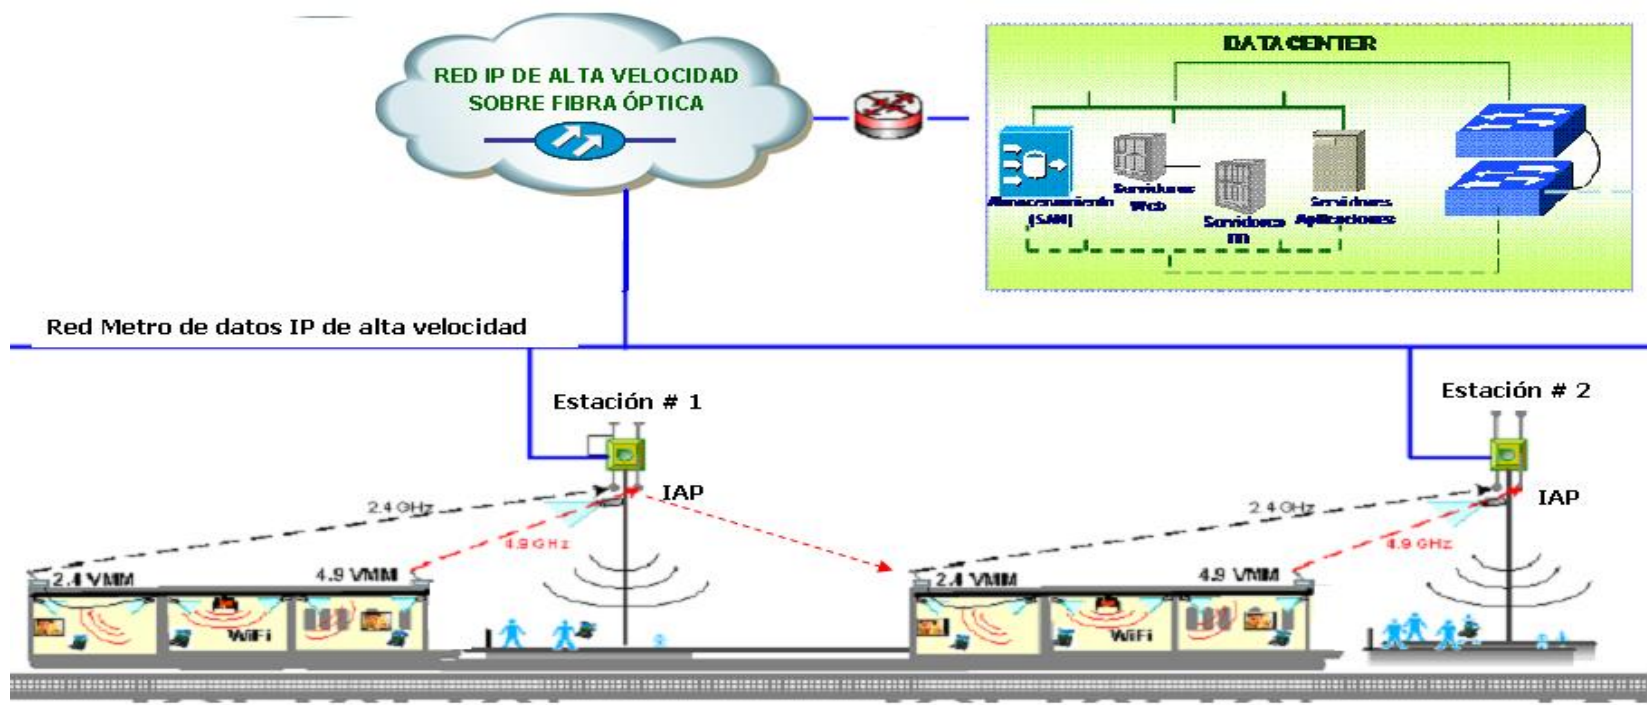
RED IP DE ALTA VELOCIDAD SOBRE FIBRA ÓPTICA

DATA CENTER

Almacenamiento (SAN)

Servidores Web

Servidores BD

Servidores Aplicaciones

Red Metro de datos IP de alta velocidad

Estación # 1

Estación # 2

IAP

IAP

2.4 GHz

4.9 GHz

2.4 GHz

4.9 GHz

2.4 VMM

4.9 VMM

2.4 VMM

4.9 VMM

WiFi

WiFi